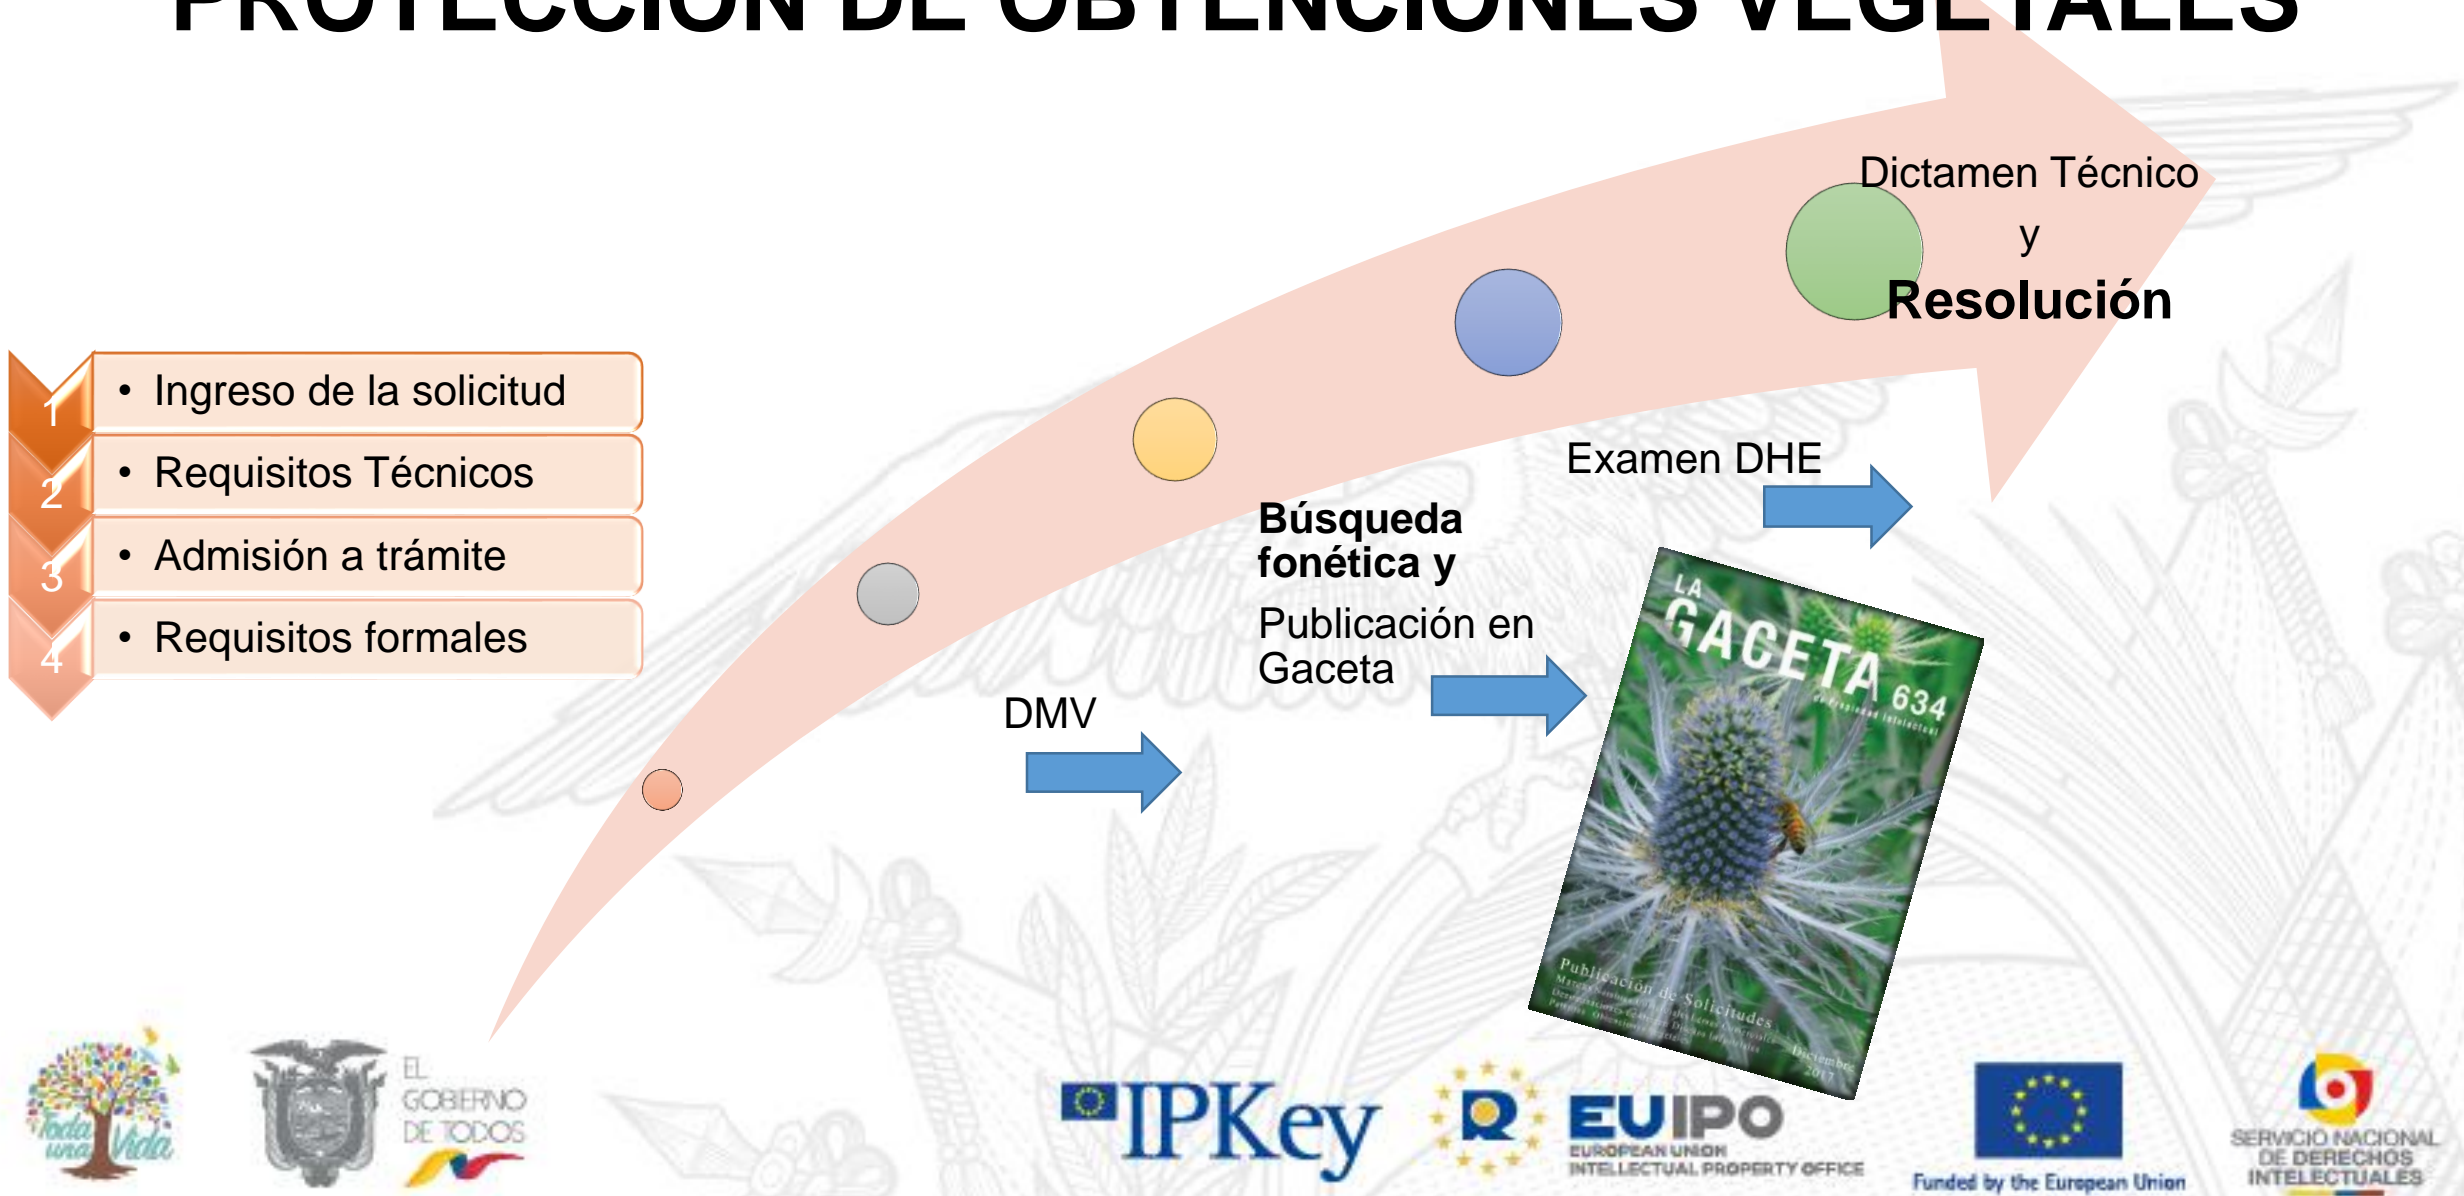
PROTECCIÓN DE OBTENCIONES VEGETALES

1 • Ingreso de la solicitud
2 • Requisitos Técnicos
3 • Admisión a trámite
4 • Requisitos formales

Dictamen Técnico
y
Resolución

Examen DHE

Búsqueda fonética y

Publicación en Gaceta

DMV

LA GACETA 634
de Propiedad Intelectual
Publicación de Solicitudes
Diciembre 2017

Toda una Vida

EL GOBIERNO DE TODOS

IPKey

EUIPO
EUROPEAN UNION INTELLECTUAL PROPERTY OFFICE

Funded by the European Union

SERVICIO NACIONAL DE DERECHOS INTELECTUALES